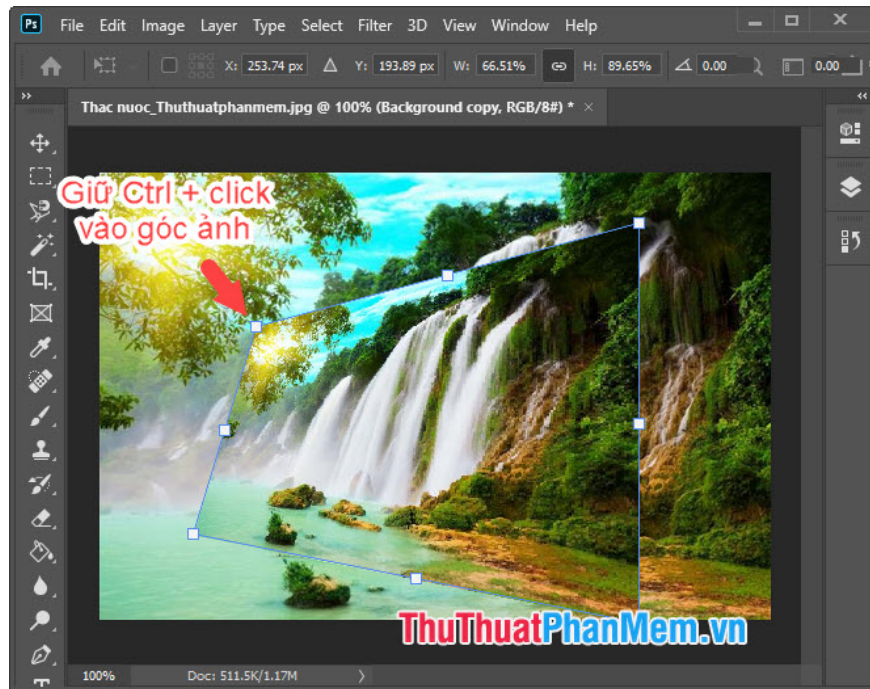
Ps File Edit Image Layer Type Select Filter 3D View Window Help

X: 253.74 px Y: 193.89 px W: 66.51% H: 89.65% 0.00 0.00

Thac nuoc_Thuthuatphanmem.jpg @ 100% (Background copy, RGB/8#) * ×

Giữ Ctrl + click vào góc ảnh

ThuThuatPhanMem.vn

100% Doc: 511.5K/1.17M